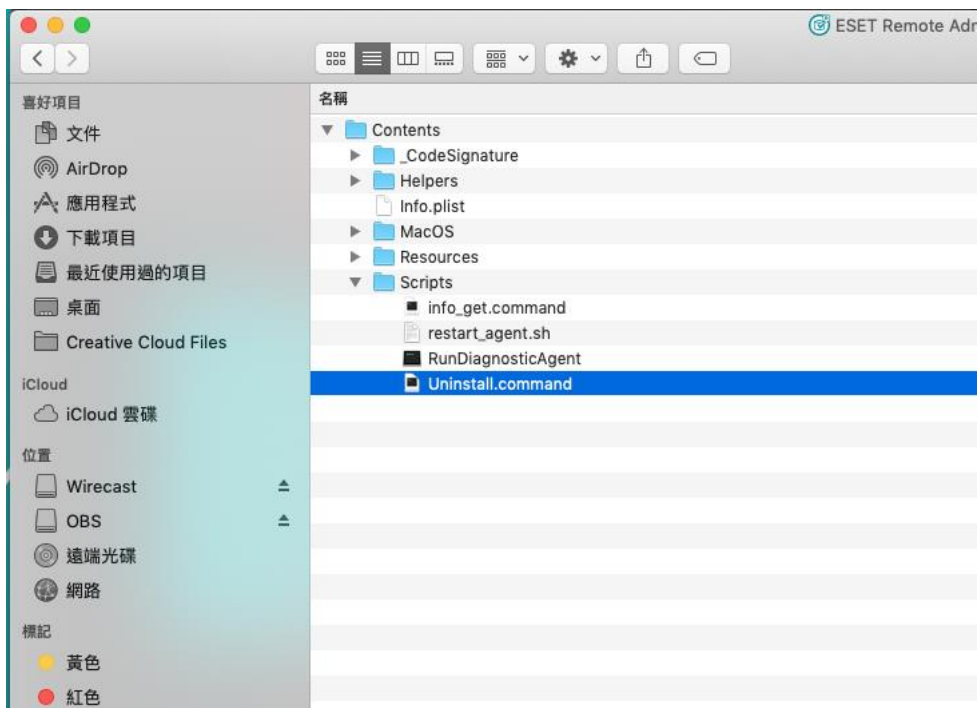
ESET Remote Adr

喜好項目
文件
AirDrop
應用程式
下載項目
最近使用過的項目
桌面
Creative Cloud Files
iCloud
iCloud 雲碟
位置
Wirecast
OBS
遠端光碟
網路
標記
黃色
紅色

名稱
Contents
_CodeSignature
Helpers
Info.plist
MacOS
Resources
Scripts
info_get.command
restart_agent.sh
RunDiagnosticAgent
Uninstall.command